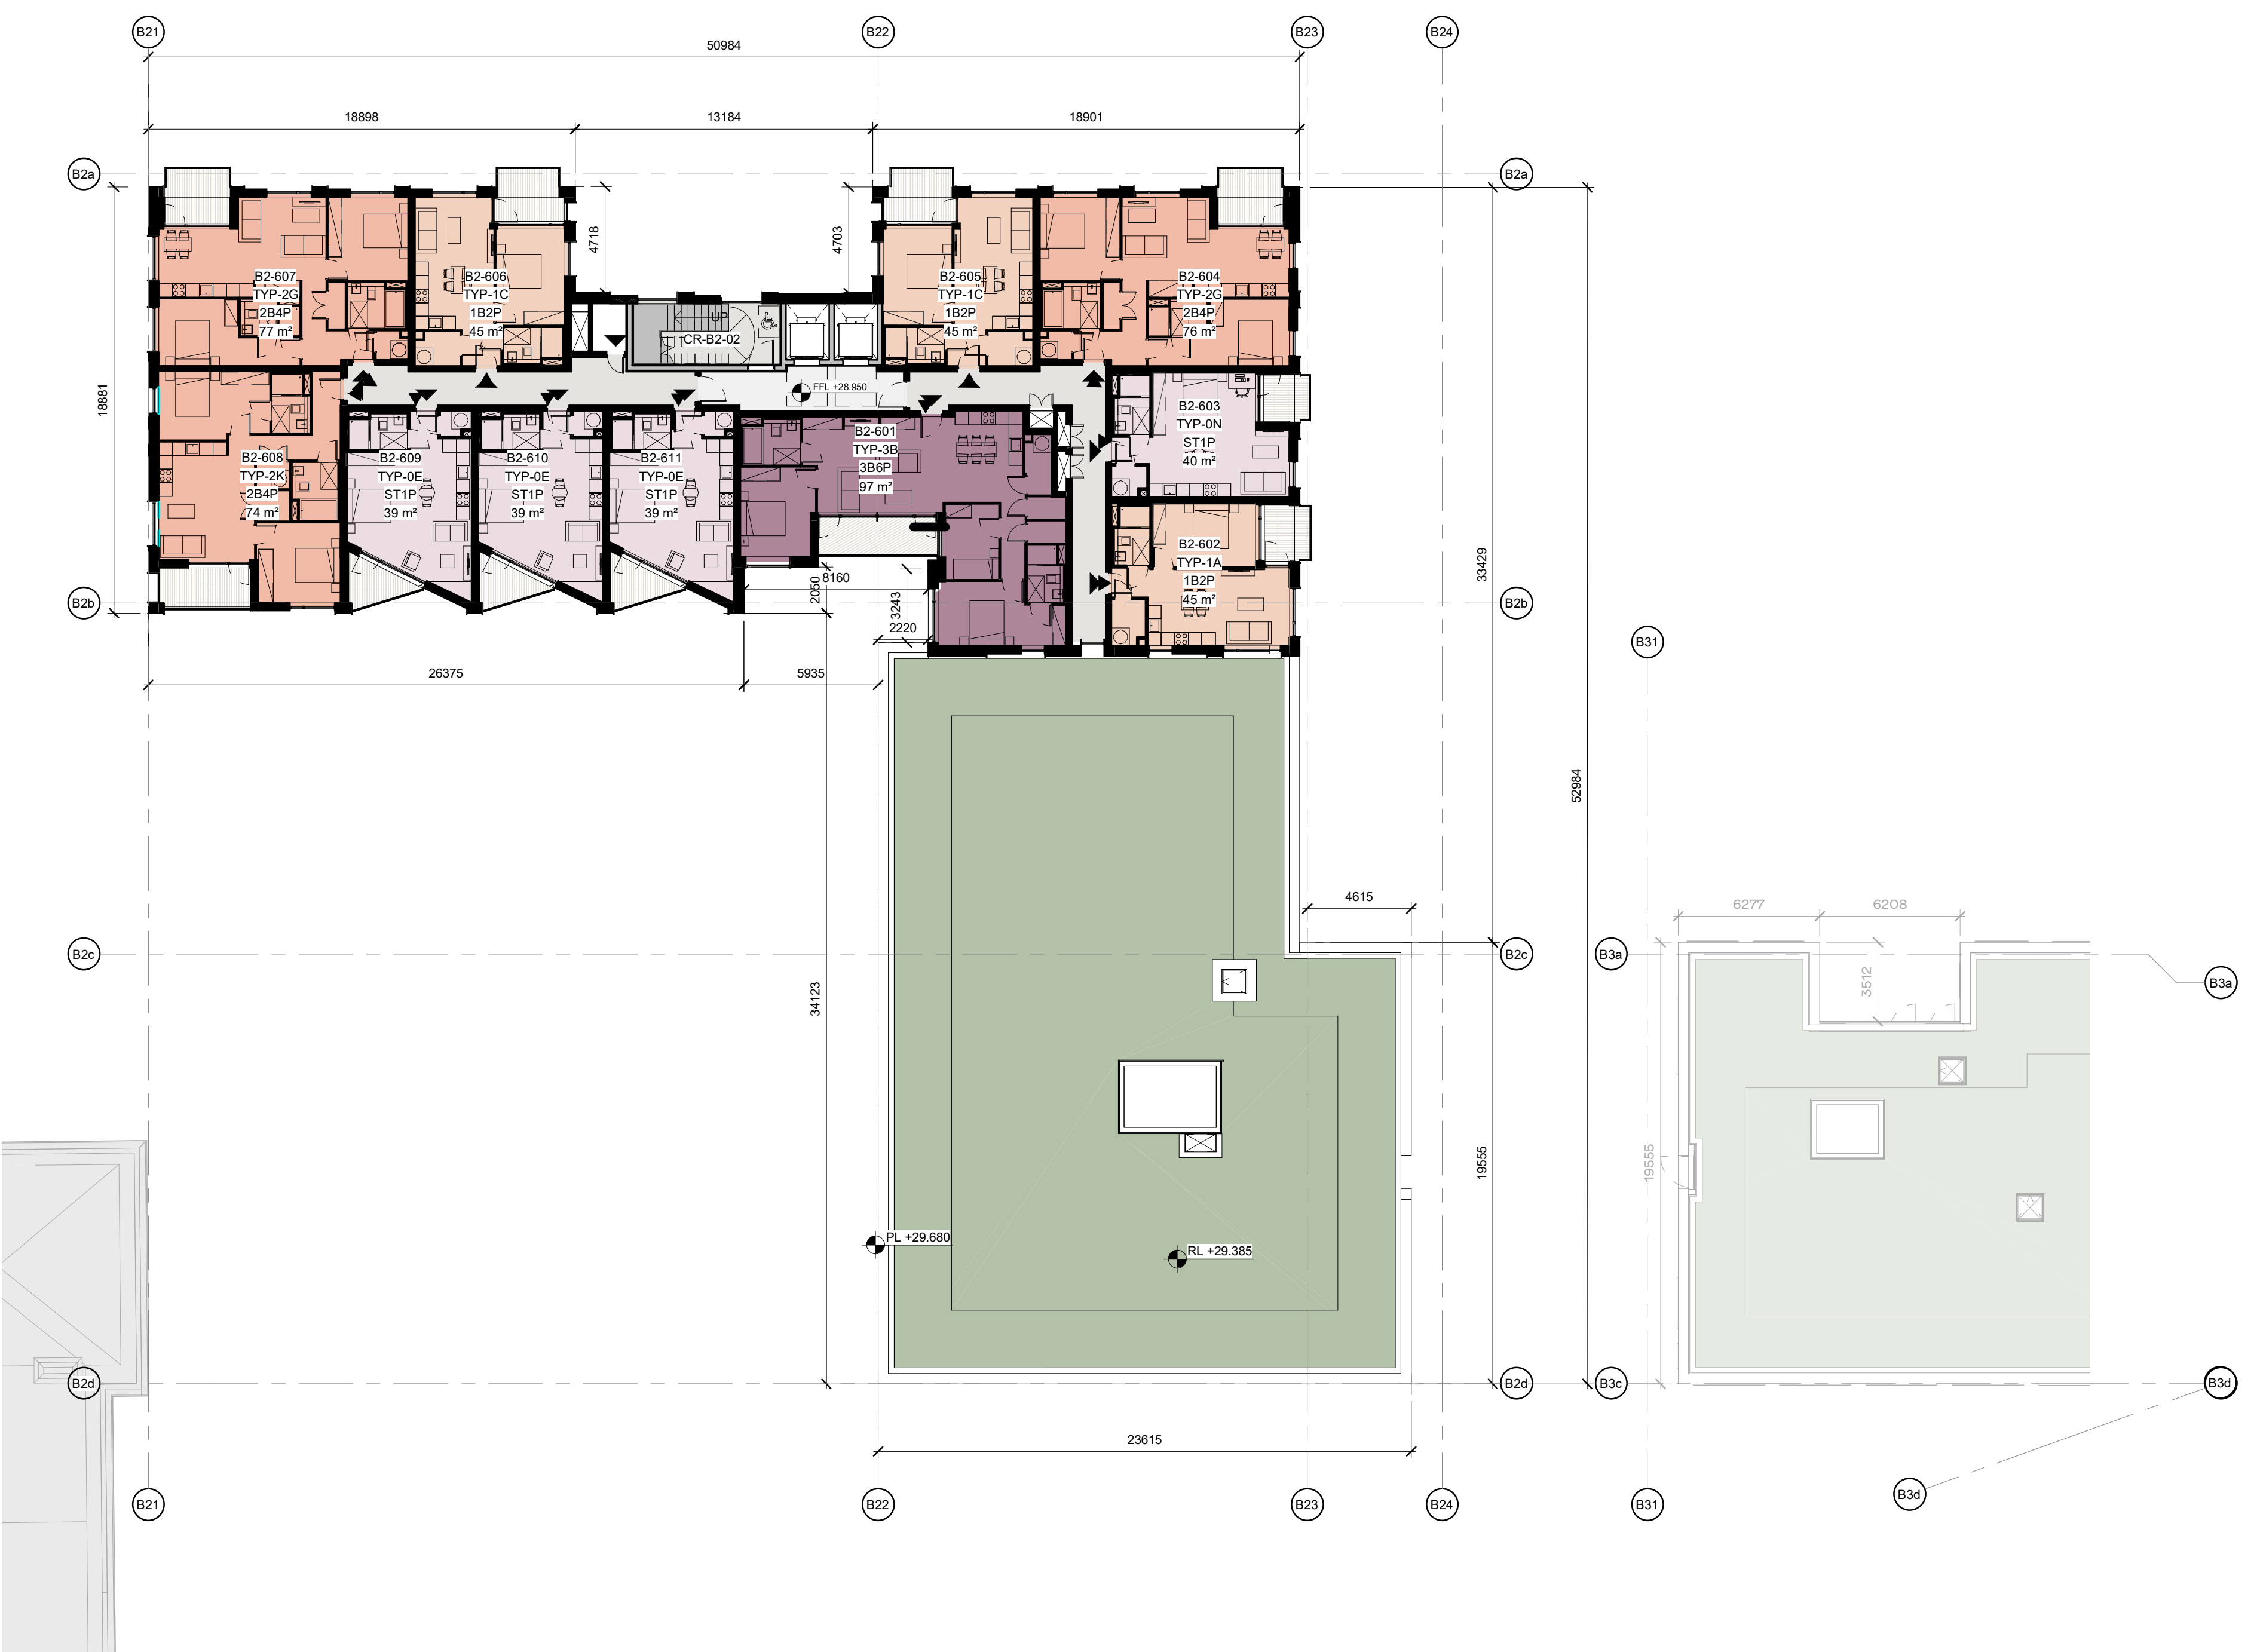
B21 B22 B23 B24

50984

18898 13184 18901

B2a B2a

4718 4703

B2-607
TYP-2G
2B4P
77 m²

B2-606
TYP-1C
1B2P
45 m²

UP
CR-B2-02

B2-605
TYP-1C
1B2P
45 m²

B2-604
TYP-2G
2B4P
76 m²

18881

FFL +28.950

B2-603
TYP-0N
ST1P
40 m²

B2-608
TYP-2K
2B4P
74 m²

B2-609
TYP-0E
ST1P
39 m²

B2-610
TYP-0E
ST1P
39 m²

B2-611
TYP-0E
ST1P
39 m²

B2-601
TYP-3B
3B6P
97 m²

B2-602
TYP-1A
1B2P
45 m²

33429

2050 8160

3243

2220

B2b B2b

B31

26375 5935

52984

4615

6277 6208

B2c B2c B3a B3a

3512

34123

19555

19555

PL +29.680

RL +29.385

B2d B2d B3c B3d

23615

B3d

B21 B22 B23 B24 B31